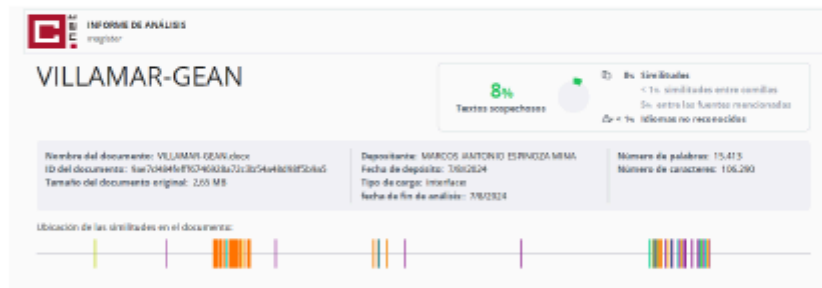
INFORME DE ANÁLISIS
magister

VILLAMAR-GEAN

8%
Textos sospechosos

8% Similitudes
< 1% similitudes entre comillas
5% entre las fuentes mencionadas
< 1% Idiomas no reconocidos

Nombre del documento: VILLAMAR-GEAN.docx
ID del documento: 9ae7d484feff6746928a72c3b54a48d98f5b4a5
Tamaño del documento original: 2,65 MB

Depositante: MARCOS ANTONIO ESPINOZA MINA
Fecha de depósito: 7/8/2024
Tipo de carga: interface
fecha de fin de análisis: 7/8/2024

Número de palabras: 15.413
Número de caracteres: 106.290

Ubicación de las similitudes en el documento: